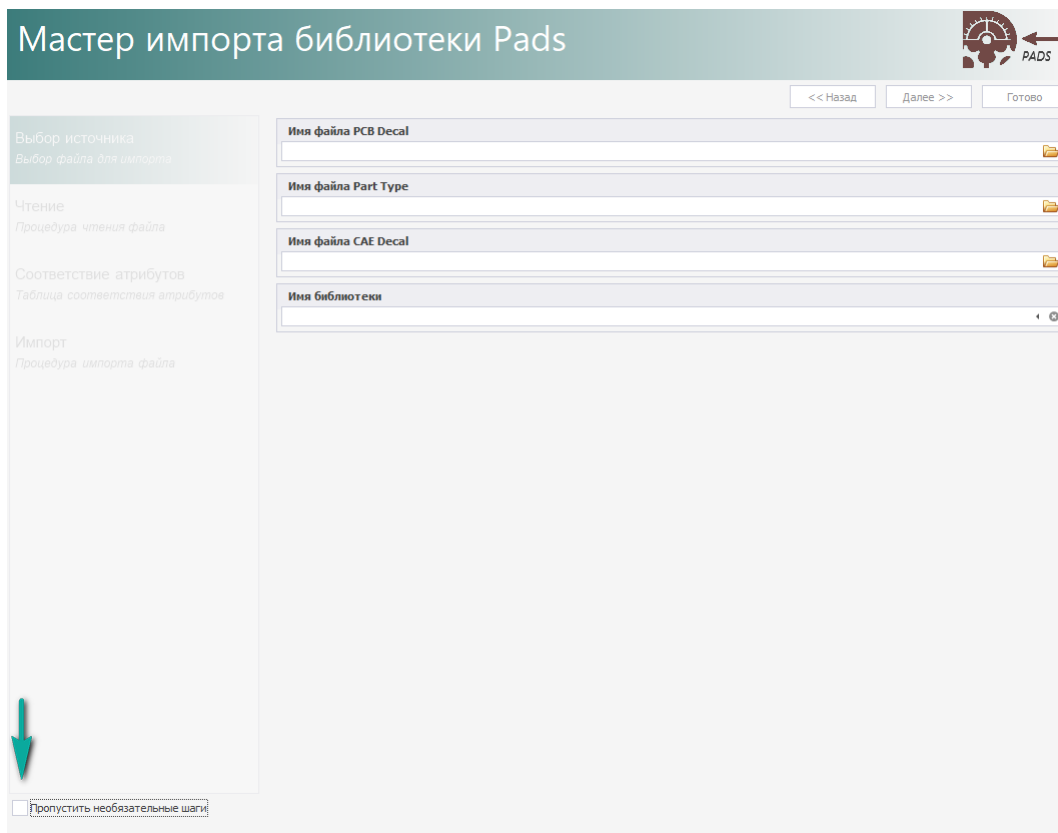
Мастер импорта библиотеки Pads

PADS

<< Назад
Далее >>
Готово

Выбор источника
Выбор файла для импорта

Чтение
Процедура чтения файла

Соответствие атрибутов
Таблица соответствия атрибутов

Импорт
Процедура импорта файла

Имя файла PCB Decal

Имя файла Part Type

Имя файла CAE Decal

Имя библиотеки

Пропустить необязательные шаги